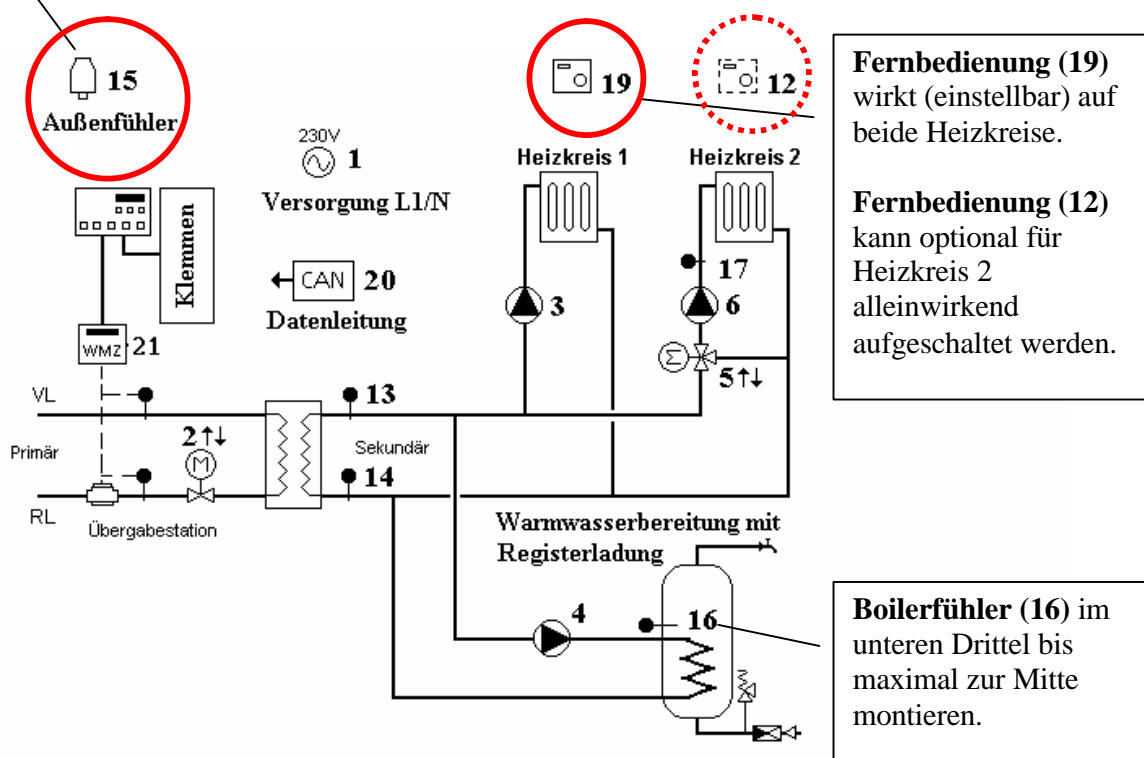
15
Außenfühler

230V
1
Versorgung L1/N

Klemmen

CAN 20
Datenleitung

WMZ 21

VL
Primär
RL
Übergabestation

2↑↓

13
Sekundär
14

19
12

Heizkreis 1
Heizkreis 2

3
17
6
5↑↓

Warmwasserbereitung mit Registerladung

4
16

Fernbedienung (19) wirkt (einstellbar) auf beide Heizkreise.

Fernbedienung (12) kann optional für Heizkreis 2 alleinwirkend aufgeschaltet werden.

Boilerfühler (16) im unteren Drittel bis maximal zur Mitte montieren.